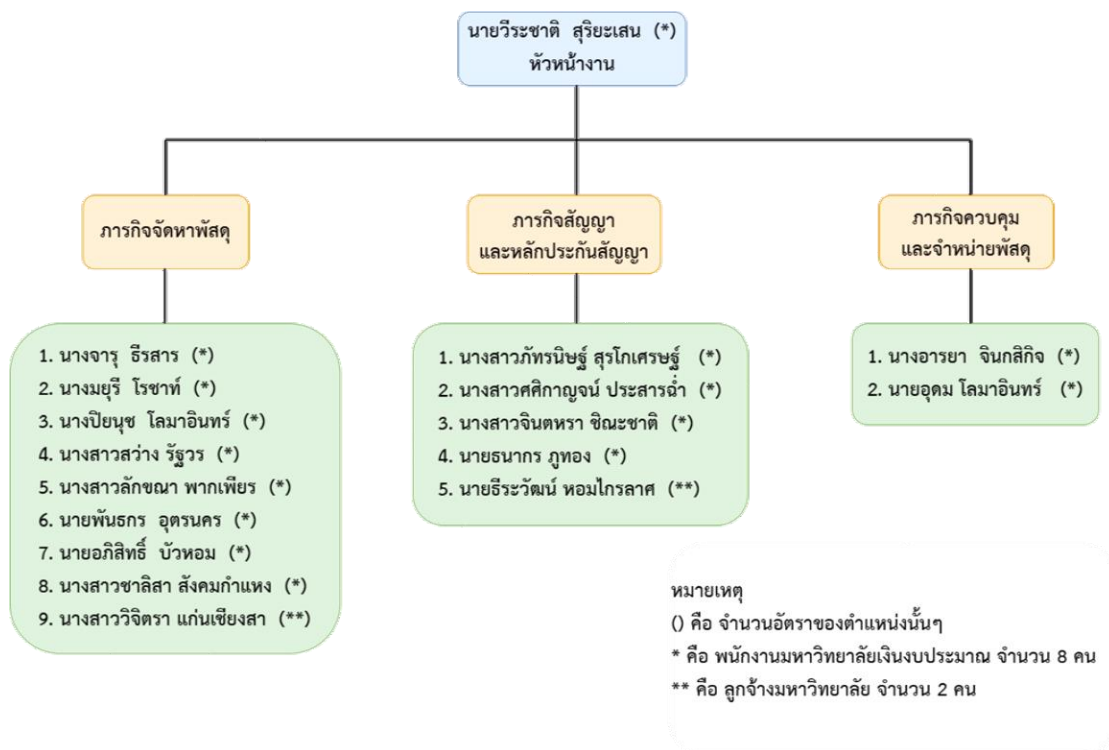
นายวีระชาติ สุริยะเสน (*)
หัวหน้างาน

ภารกิจจัดหาพัสดุ

ภารกิจสัญญา
และหลักประกันสัญญา

ภารกิจควบคุม
และจำหน่ายพัสดุ

1. นางจารุ ธีรสาร (*)
2. นางมยุรี โรชาท์ (*)
3. นางปิยนุช โลมาอินทร์ (*)
4. นางสาวสว่าง รัฐวร (*)
5. นางสาวลักขณา พากเพียร (*)
6. นายพันธกร อุตรนคร (*)
7. นายอภิสิทธิ์ บัวหอม (*)
8. นางสาวชาลิสา สังคมกำแหง (*)
9. นางสาววิจิตรา แก่นเชียงสา (**)

1. นางสาวภัทรนิษฐ์ สุรโกเศรษฐ์ (*)
2. นางสาวศศิกาญจน์ ประสารฉ่ำ (*)
3. นางสาวจินตหรา ชิณะชาติ (*)
4. นายธนากร ภูทอง (*)
5. นายธีระวัฒน์ หอมไกรลาศ (**)

1. นางอารยา จินกสิกิจ (*)
2. นายอุดม โลมาอินทร์ (*)

หมายเหตุ
() คือ จำนวนอัตราของตำแหน่งนั้นๆ
* คือ พนักงานมหาวิทยาลัยเงินงบประมาณ จำนวน 8 คน
** คือ ลูกจ้างมหาวิทยาลัย จำนวน 2 คน